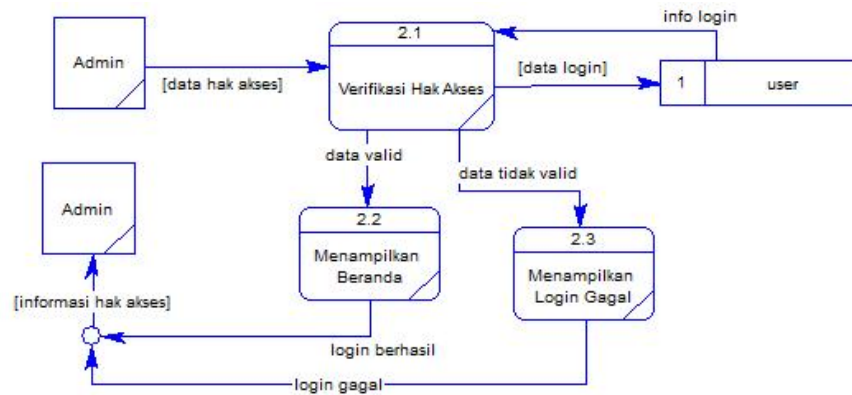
Admin

[data hak akses]

2.1

Verifikasi Hak Akses

info login

[data login]

1

user

data valid

data tidak valid

Admin

2.2

Menampilkan Beranda

2.3

Menampilkan Login Gagal

[informasi hak akses]

login berhasil

login gagal